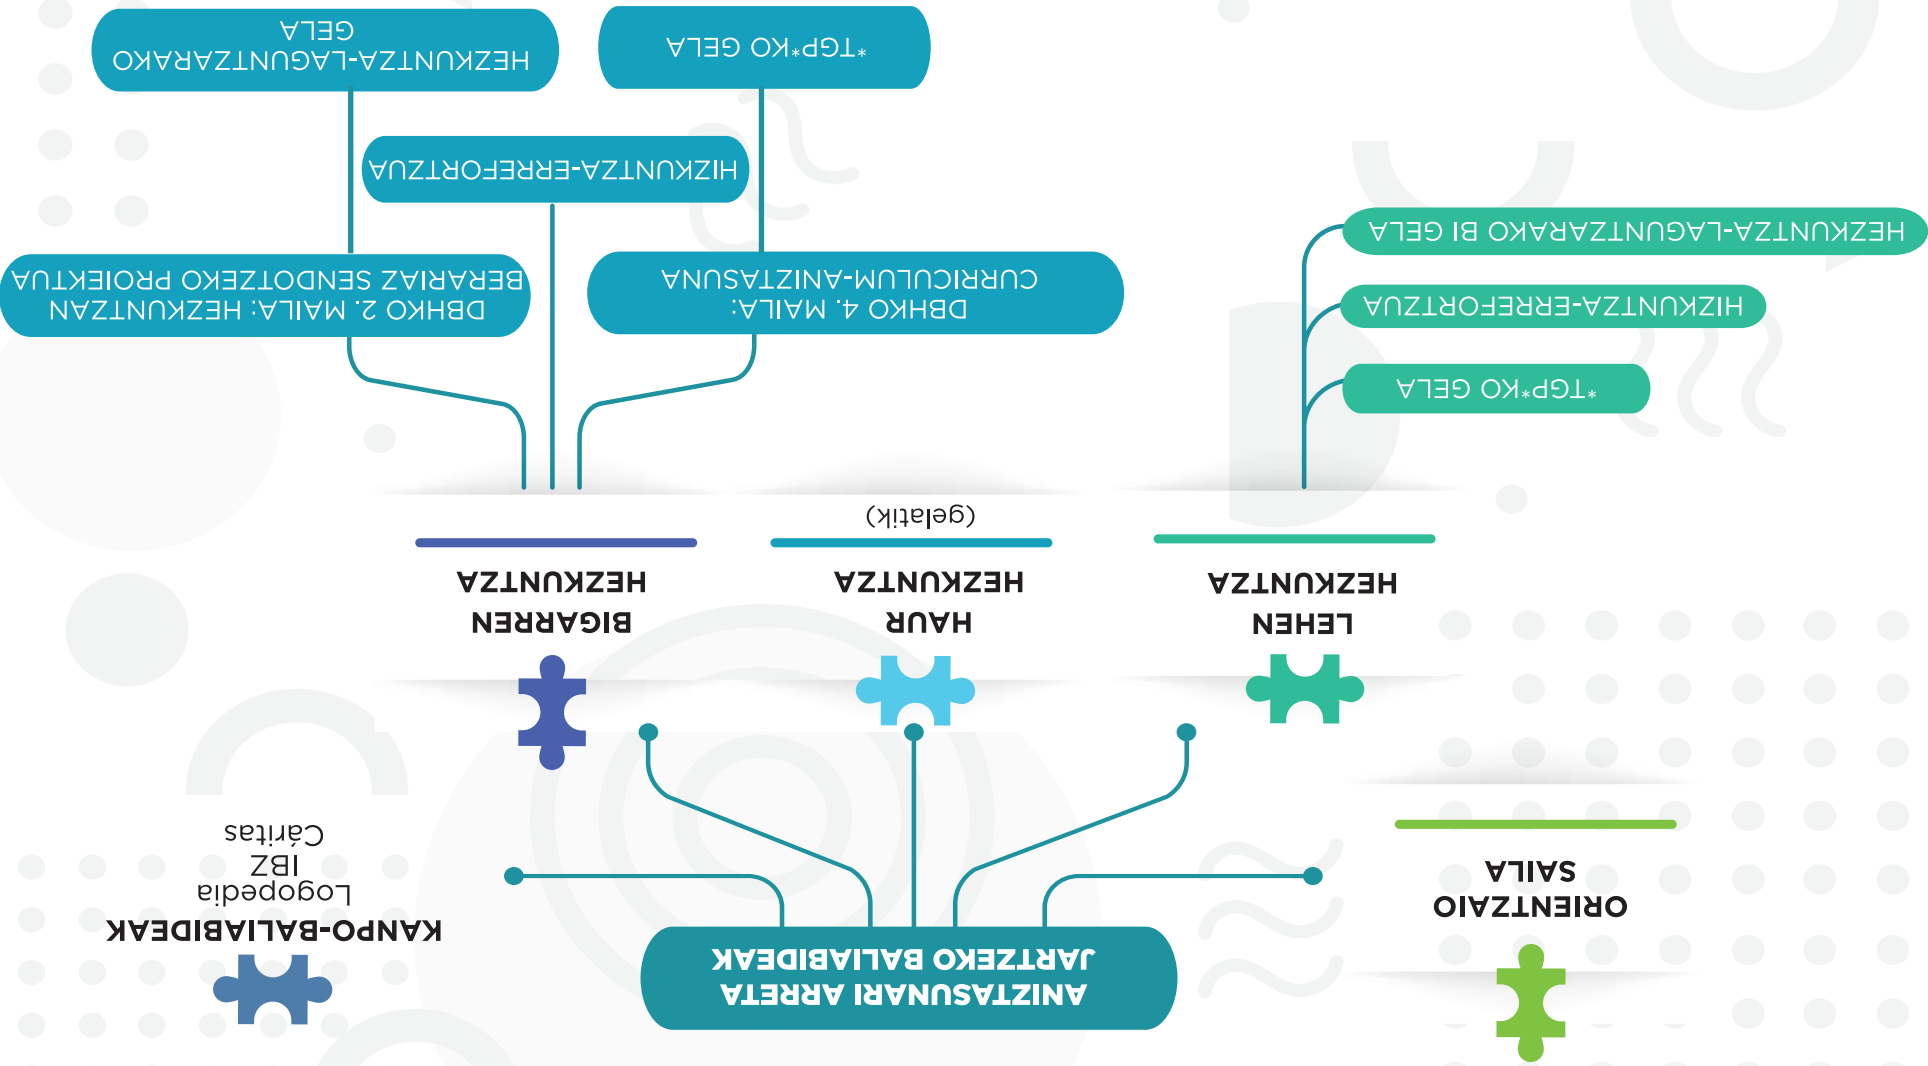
ANIZTASUNARI ARRETA JARTZEKO BALIABIDEAK

KANPO-BALIABIDEAK
Logopedia
IBZ
Cáritas

ORIENTZIO SAILA

LEHEN HEZKUNTZA

*TGP*KO GELA

HIZKUNTZA-ERREFORTZUA

HEZKUNTZA-LAGUNTZARAKO BI GELA

HAUR HEZKUNTZA
(gelatik)

BIGARREN HEZKUNTZA

DBHKO 4. MAILA: CURRICULUM-ANIZTASUNA

DBHKO 2. MAILA: HEZKUNTZAN BERARIAZ SENDOTZEKO PROIEKTUA

HIZKUNTZA-ERREFORTZUA

*TGP*KO GELA

HEZKUNTZA-LAGUNTZARAKO GELA